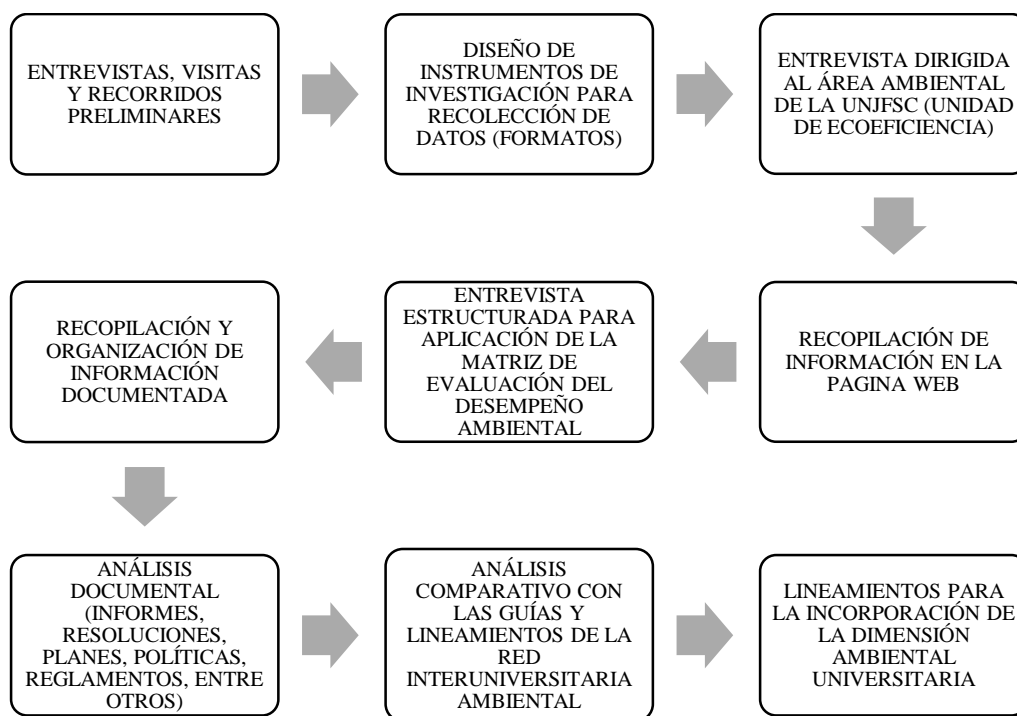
ENTREVISTAS, VISITAS Y RECORRIDOS PRELIMINARES

DISEÑO DE INSTRUMENTOS DE INVESTIGACIÓN PARA RECOLECCIÓN DE DATOS (FORMATOS)

ENTREVISTA DIRIGIDA AL ÁREA AMBIENTAL DE LA UNJFSC (UNIDAD DE ECOEFICIENCIA)

RECOPILACIÓN DE INFORMACIÓN EN LA PAGINA WEB

ENTREVISTA ESTRUCTURADA PARA APLICACIÓN DE LA MATRIZ DE EVALUACIÓN DEL DESEMPEÑO AMBIENTAL

RECOPILACIÓN Y ORGANIZACIÓN DE INFORMACIÓN DOCUMENTADA

ANÁLISIS DOCUMENTAL (INFORMES, RESOLUCIONES, PLANES, POLÍTICAS, REGLAMENTOS, ENTRE OTROS)

ANÁLISIS COMPARATIVO CON LAS GUÍAS Y LINEAMIENTOS DE LA RED INTERUNIVERSITARIA AMBIENTAL

LINEAMIENTOS PARA LA INCORPORACIÓN DE LA DIMENSIÓN AMBIENTAL UNIVERSITARIA